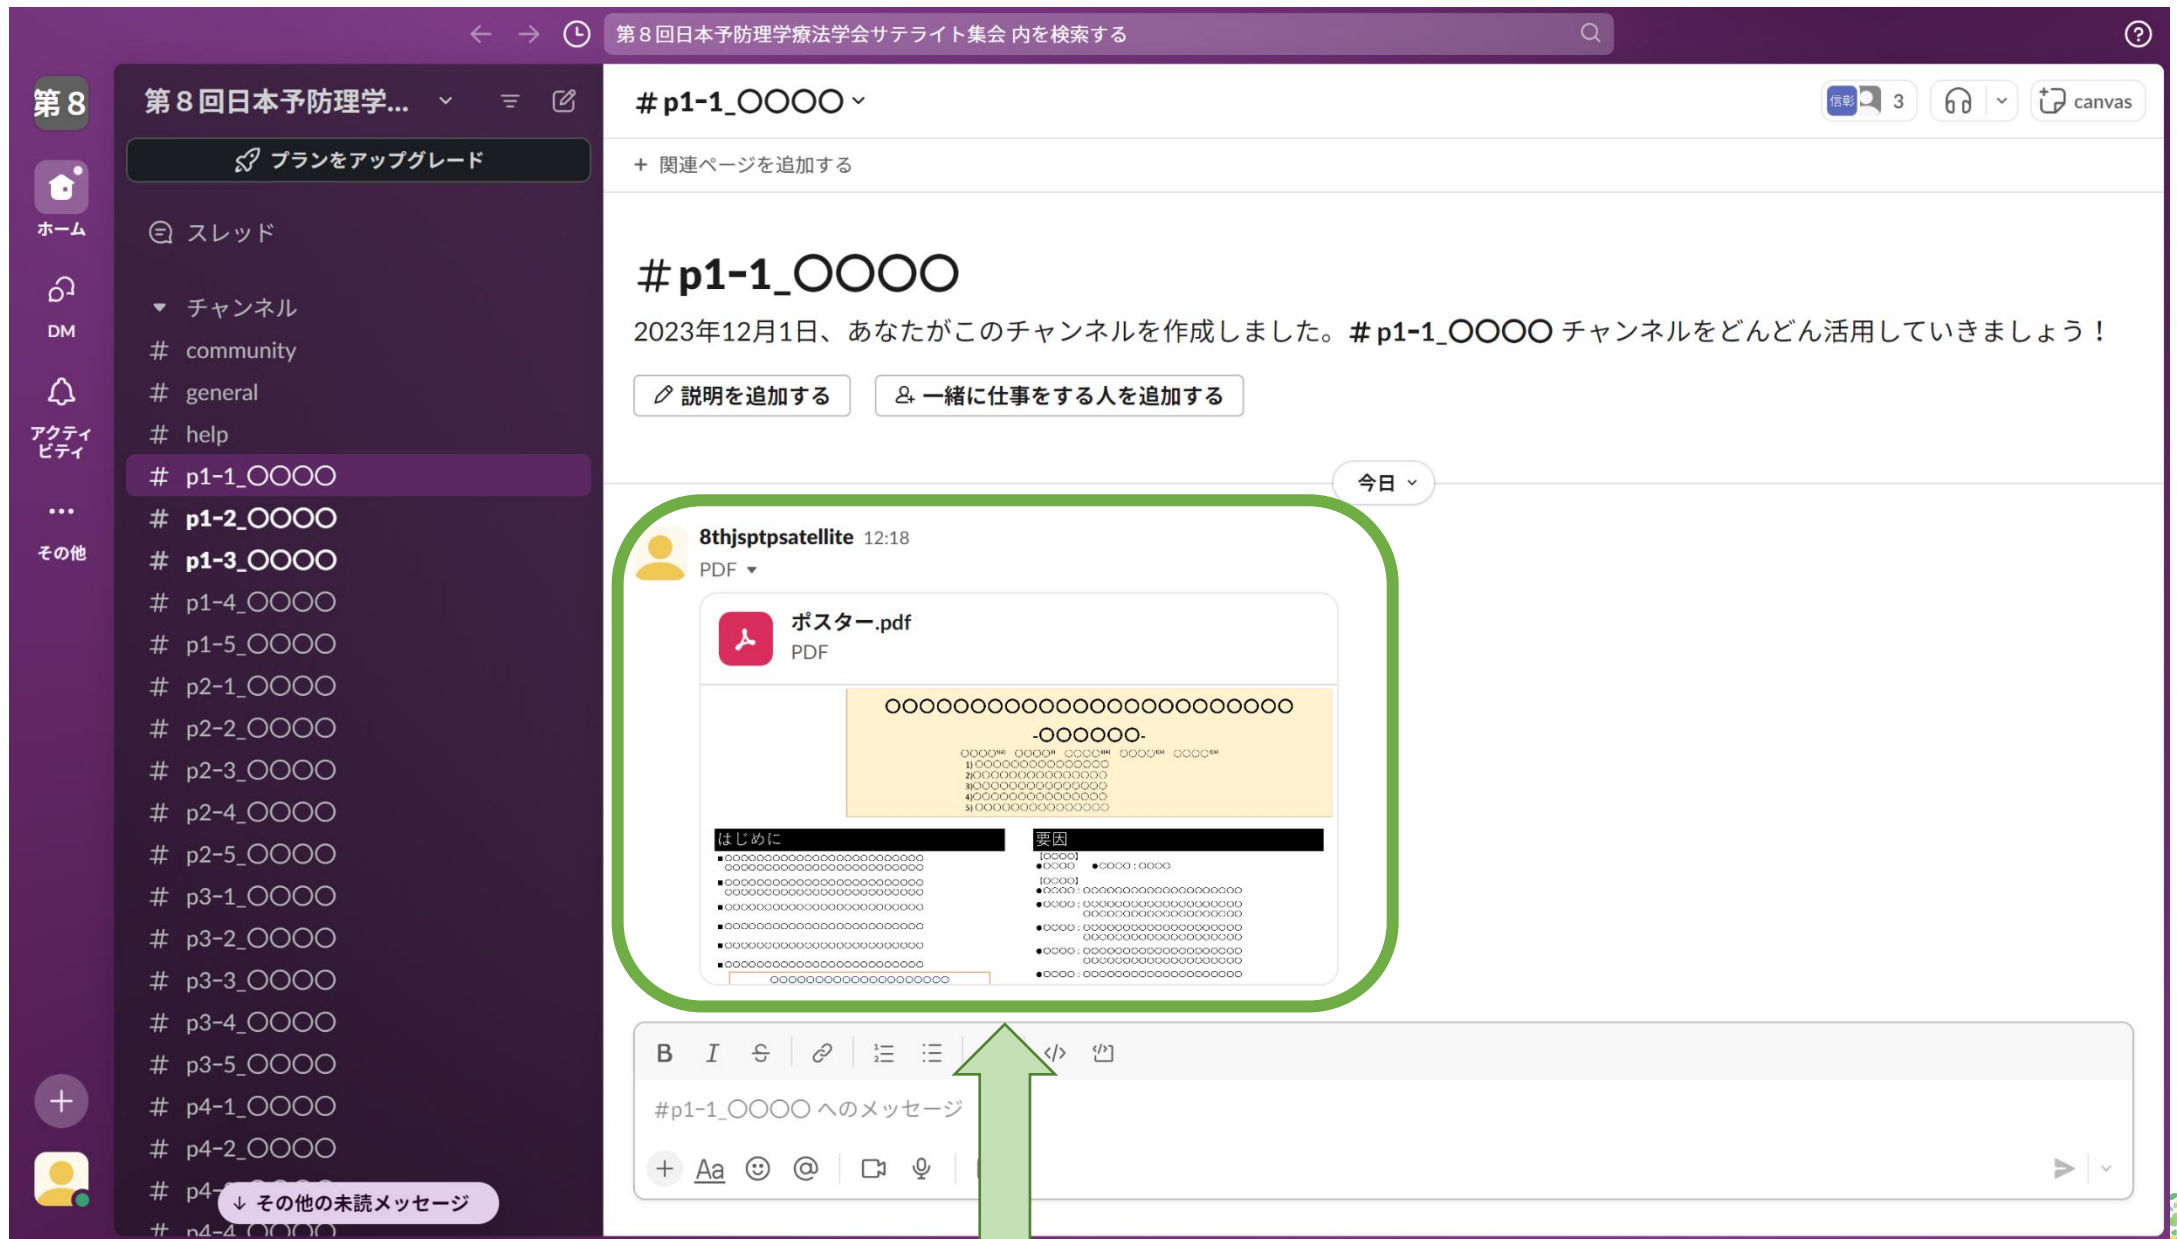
第８回日本予防理学療法学会サテライト集会 内を検索する

第8

ホーム

DM

アクティビティ

その他

第８回日本予防理学...

プランをアップグレード

スレッド

チャンネル
# community
# general
# help
# p1-1_OOOO
# p1-2_OOOO
# p1-3_OOOO
# p1-4_OOOO
# p1-5_OOOO
# p2-1_OOOO
# p2-2_OOOO
# p2-3_OOOO
# p2-4_OOOO
# p2-5_OOOO
# p3-1_OOOO
# p3-2_OOOO
# p3-3_OOOO
# p3-4_OOOO
# p3-5_OOOO
# p4-1_OOOO
# p4-2_OOOO
# p4-
# p4-4_OOOO

↓ その他の未読メッセージ

# p1-1_OOOO

3 canvas

＋ 関連ページを追加する

# p1-1_OOOO

2023年12月1日、あなたがこのチャンネルを作成しました。# p1-1_OOOO チャンネルをどんどん活用していきましょう！

説明を追加する 一緒に仕事をする人を追加する

今日

8thjsptpsatellite 12:18
PDF

ポスター.pdf
PDF

OOOOOOOOOOOOOOOOOOOOOOOOOO
-OOOOOO-

はじめに

要因

#p1-1_OOOO へのメッセージ

Aa